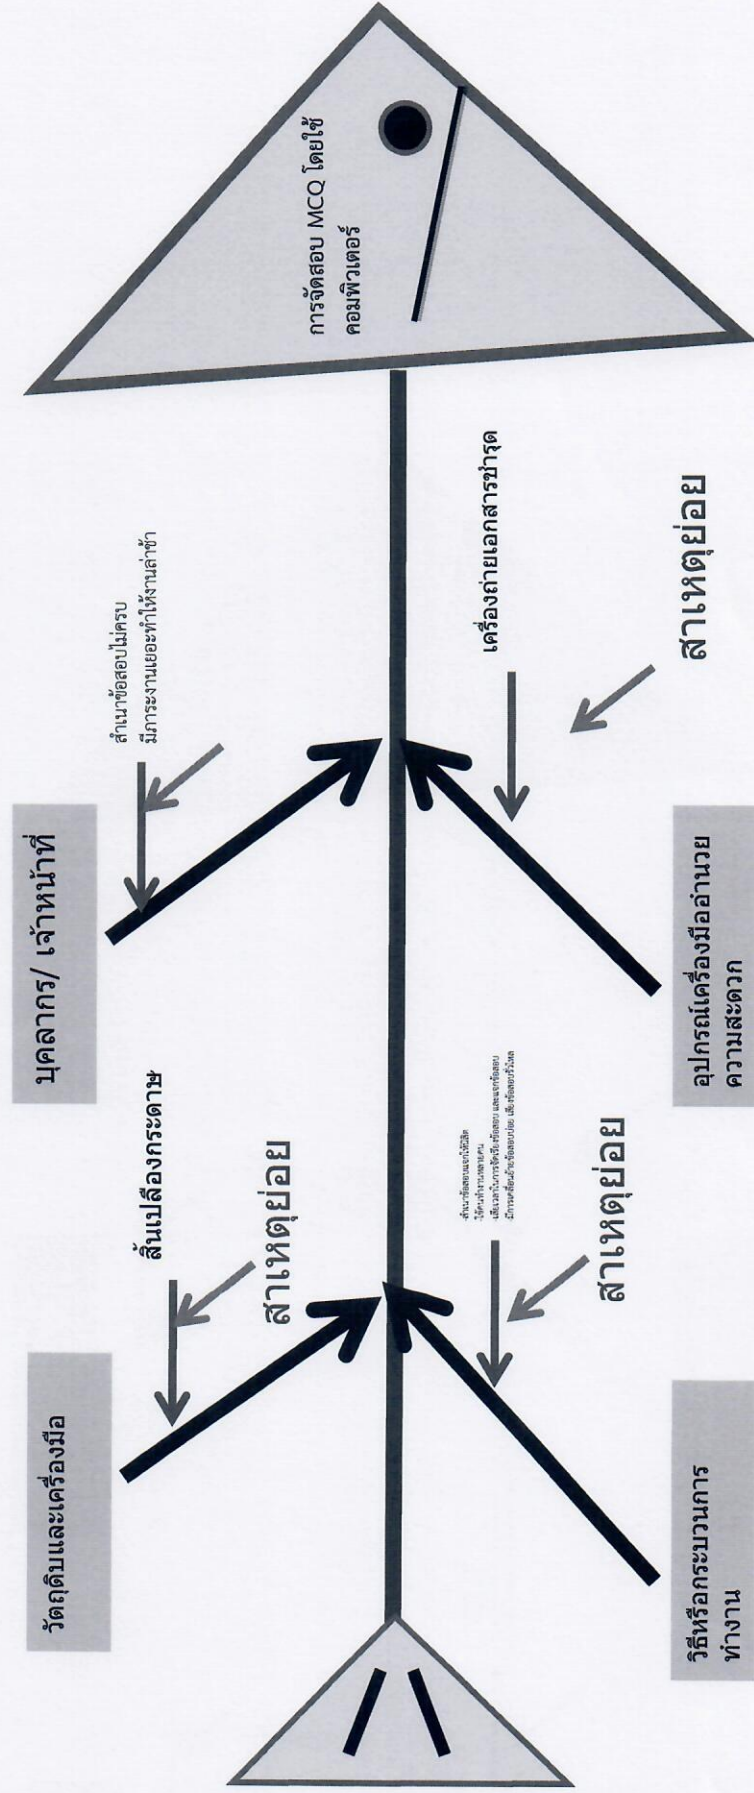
การจัดสอบ MCQ โดยใช้คอมพิวเตอร์

บุคลากร/ เจ้าหน้าที่

สำเนาข้อสอบไม่ครบ
มีภาระงานเยอะทำให้งานล่าช้า

วัตถุดิบและเครื่องมือ

สิ้นเปลืองกระดาษ

สาเหตุย่อย

อุปกรณ์เครื่องมืออำนวยความสะดวก

เครื่องถ่ายเอกสารชำรุด

สาเหตุย่อย

วิธีหรือกระบวนการทำงาน

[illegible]

สาเหตุย่อย